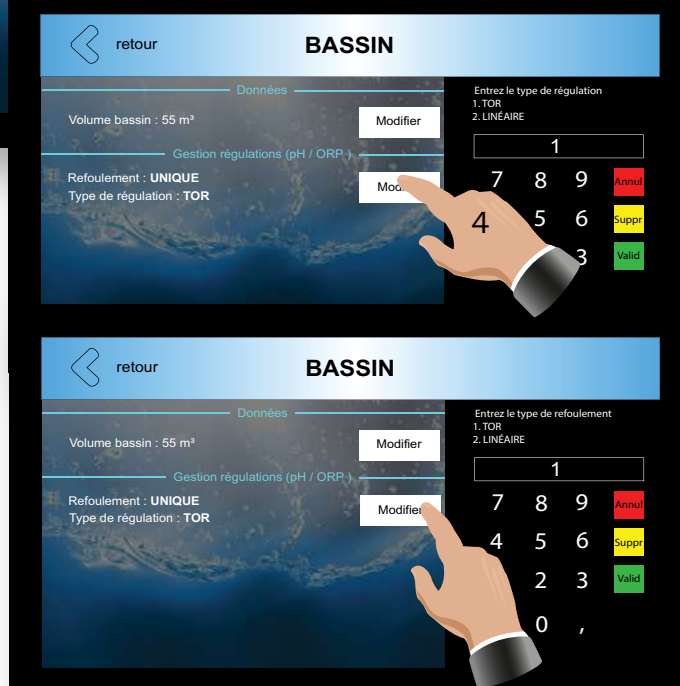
retour

BASSIN

Données

Volume bassin : 55 m³

Modifier

Gestion régulations (pH / ORP )

Refoulement : UNIQUE
Type de régulation : TOR

Modi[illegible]

Entrez le type de régulation
1. TOR
2. LINÉAIRE

1

7 8 9 Annul
4 5 6 Suppr
3 Valid

retour

BASSIN

Données

Volume bassin : 55 m³

Modifier

Gestion régulations (pH / ORP )

Refoulement : UNIQUE
Type de régulation : TOR

Modifier

Entrez le type de refoulement
1. TOR
2. LINÉAIRE

1

7 8 9 Annul
4 5 6 Suppr
2 3 Valid
0 ,